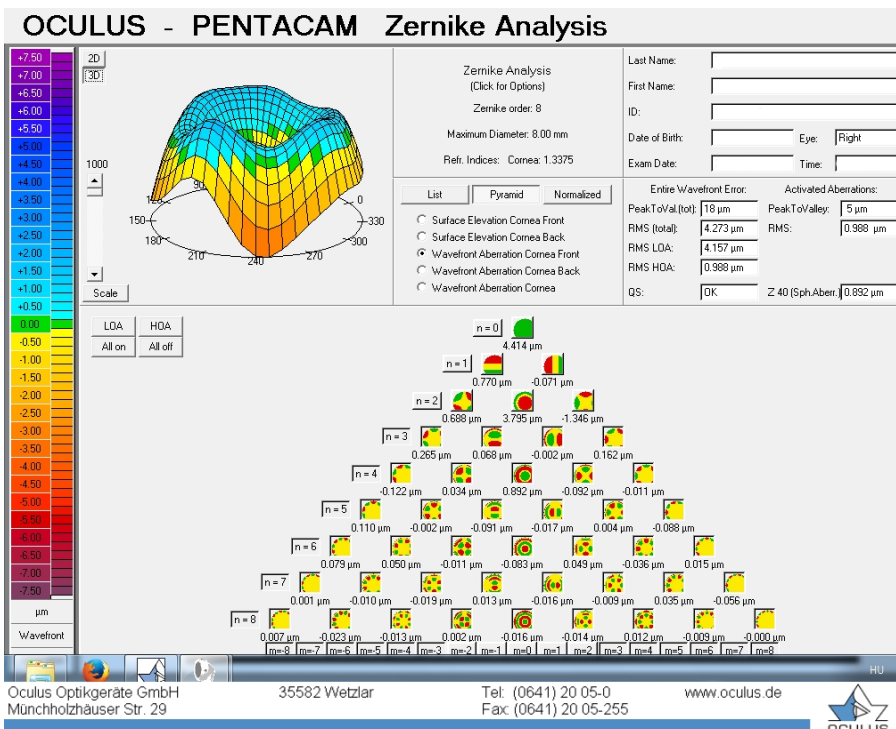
OCULUS - PENTACAM Zernike Analysis

+7.50
+7.00
+6.50
+6.00
+5.50
+5.00
+4.50
+4.00
+3.50
+3.00
+2.50
+2.00
+1.50
+1.00
+0.50
0.00
-0.50
-1.00
-1.50
-2.00
-2.50
-3.00
-3.50
-4.00
-4.50
-5.00
-5.50
-6.00
-6.50
-7.00
-7.50
µm
Wavefront

2D
3D
1000
Scale
120
90
60
30
0
150
330
180
300
210
240
270

Zernike Analysis
(Click for Options)
Zernike order: 8
Maximum Diameter: 8.00 mm
Refr. Indices: Cornea: 1.3375

Last Name:
First Name:
ID:
Date of Birth:
Eye: Right
Exam Date:
Time:

List
Pyramid
Normalized
Surface Elevation Cornea Front
Surface Elevation Cornea Back
Wavefront Aberration Cornea Front
Wavefront Aberration Cornea Back
Wavefront Aberration Cornea

Entire Wavefront Error:
PeakToVal.(tot): 18 µm
RMS (total): 4.273 µm
RMS LOA: 4.157 µm
RMS HOA: 0.988 µm
QS: OK
Activated Aberrations:
PeakToValley: 5 µm
RMS: 0.988 µm
Z 40 (Sph.Aberr.): 0.892 µm

LOA
HOA
All on
All off

n = 0
4.414 µm
n = 1
0.770 µm -0.071 µm
n = 2
0.688 µm 3.795 µm -1.346 µm
n = 3
0.265 µm 0.068 µm -0.002 µm 0.162 µm
n = 4
-0.122 µm 0.034 µm 0.892 µm -0.092 µm -0.011 µm
n = 5
0.110 µm -0.002 µm -0.091 µm -0.017 µm 0.004 µm -0.088 µm
n = 6
0.079 µm 0.050 µm -0.011 µm -0.083 µm 0.049 µm -0.036 µm 0.015 µm
n = 7
0.001 µm -0.010 µm -0.019 µm 0.013 µm -0.016 µm -0.009 µm 0.035 µm -0.056 µm
n = 8
0.007 µm -0.023 µm -0.013 µm 0.002 µm -0.016 µm -0.014 µm 0.012 µm -0.009 µm -0.000 µm
m=-8 m=-7 m=-6 m=-5 m=-4 m=-3 m=-2 m=-1 m=0 m=1 m=2 m=3 m=4 m=5 m=6 m=7 m=8

HU

Oculus Optikgeräte GmbH
Münchholzhäuser Str. 29
35582 Wetzlar
Tel: (0641) 20 05-0
Fax: (0641) 20 05-255
www.oculus.de
OCULUS